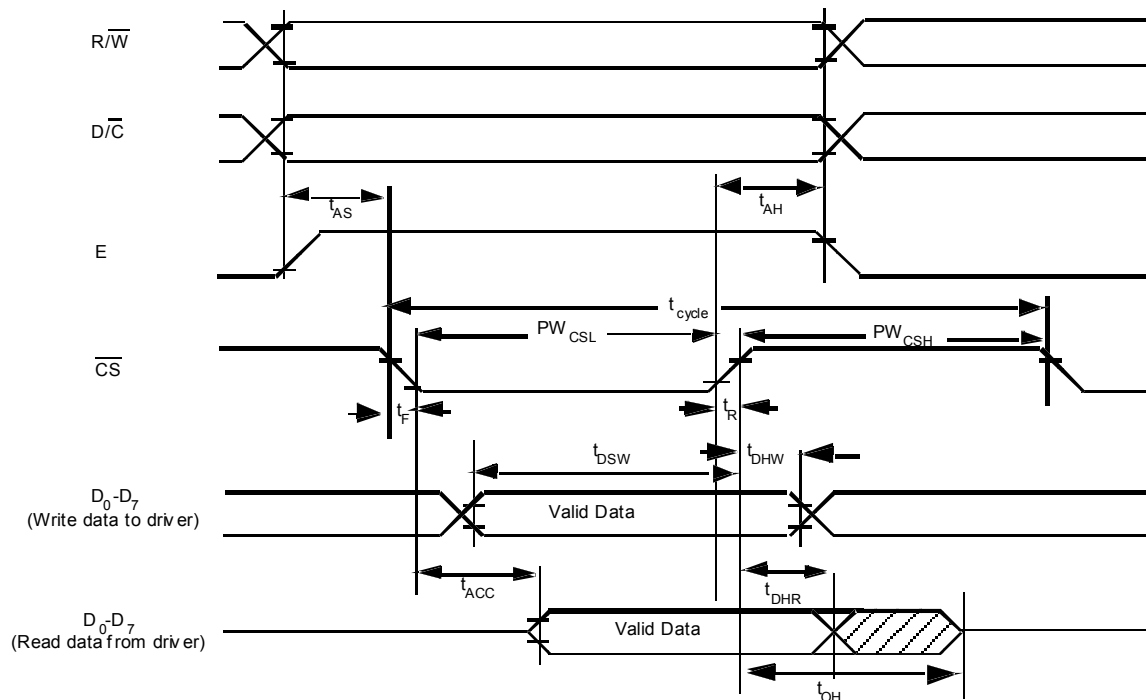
$R/\overline{W}$

$D/\overline{C}$

$t_{AS}$

$t_{AH}$

E

$t_{cycle}$

$PW_{CSL}$

$PW_{CSH}$

$\overline{CS}$

$t_F$

$t_R$

$t_{DSW}$

$t_{DHW}$

$D_0$-$D_7$
(Write data to driv er)

Valid Data

$t_{ACC}$

$t_{DHR}$

$D_0$-$D_7$
(Read data from driv er)

Valid Data

$t_{OH}$